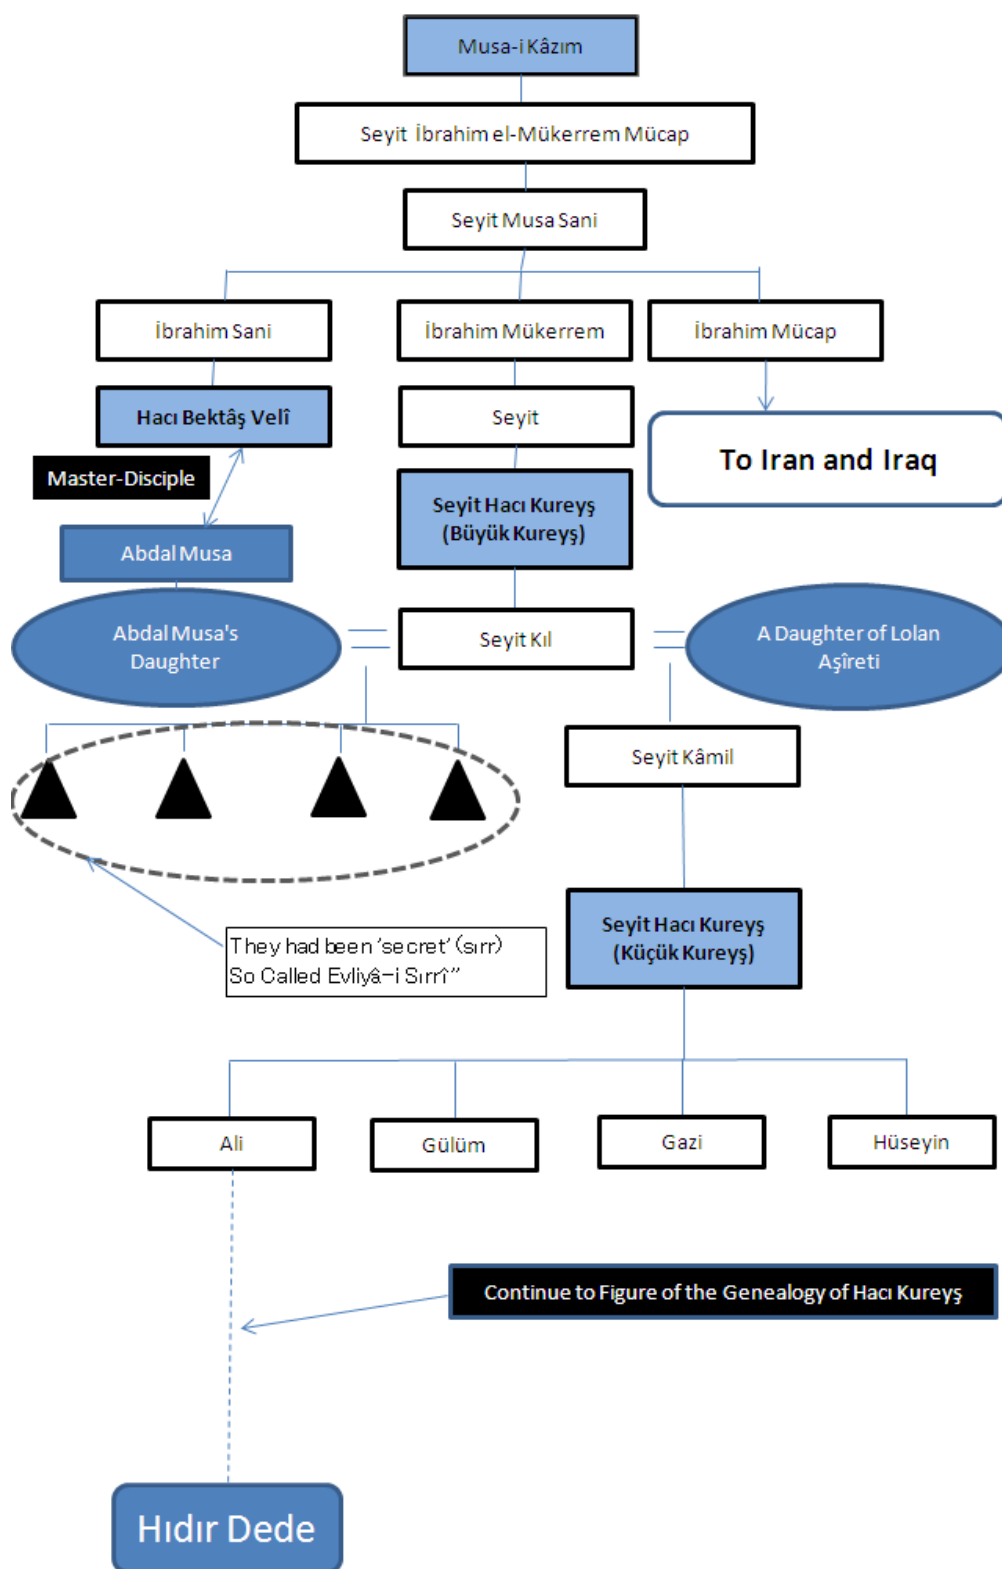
Musa-i Kâzım

Seyit İbrahim el-Mükerrem Mücap

Seyit Musa Sani

İbrahim Sani

İbrahim Mükerrem

İbrahim Mücap

Hacı Bektâş Velî

Seyit

To Iran and Iraq

Master-Disciple

Seyit Hacı Kureyş (Büyük Kureyş)

Abdal Musa

Abdal Musa's Daughter

Seyit Kıl

A Daughter of Lolan Aşîreti

Seyit Kâmil

Seyit Hacı Kureyş (Küçük Kureyş)

They had been 'secret' (sırr) So Called Evliyâ-i Sırrî"

Ali

Gülüm

Gazi

Hüseyin

Continue to Figure of the Genealogy of Hacı Kureyş

Hıdır Dede